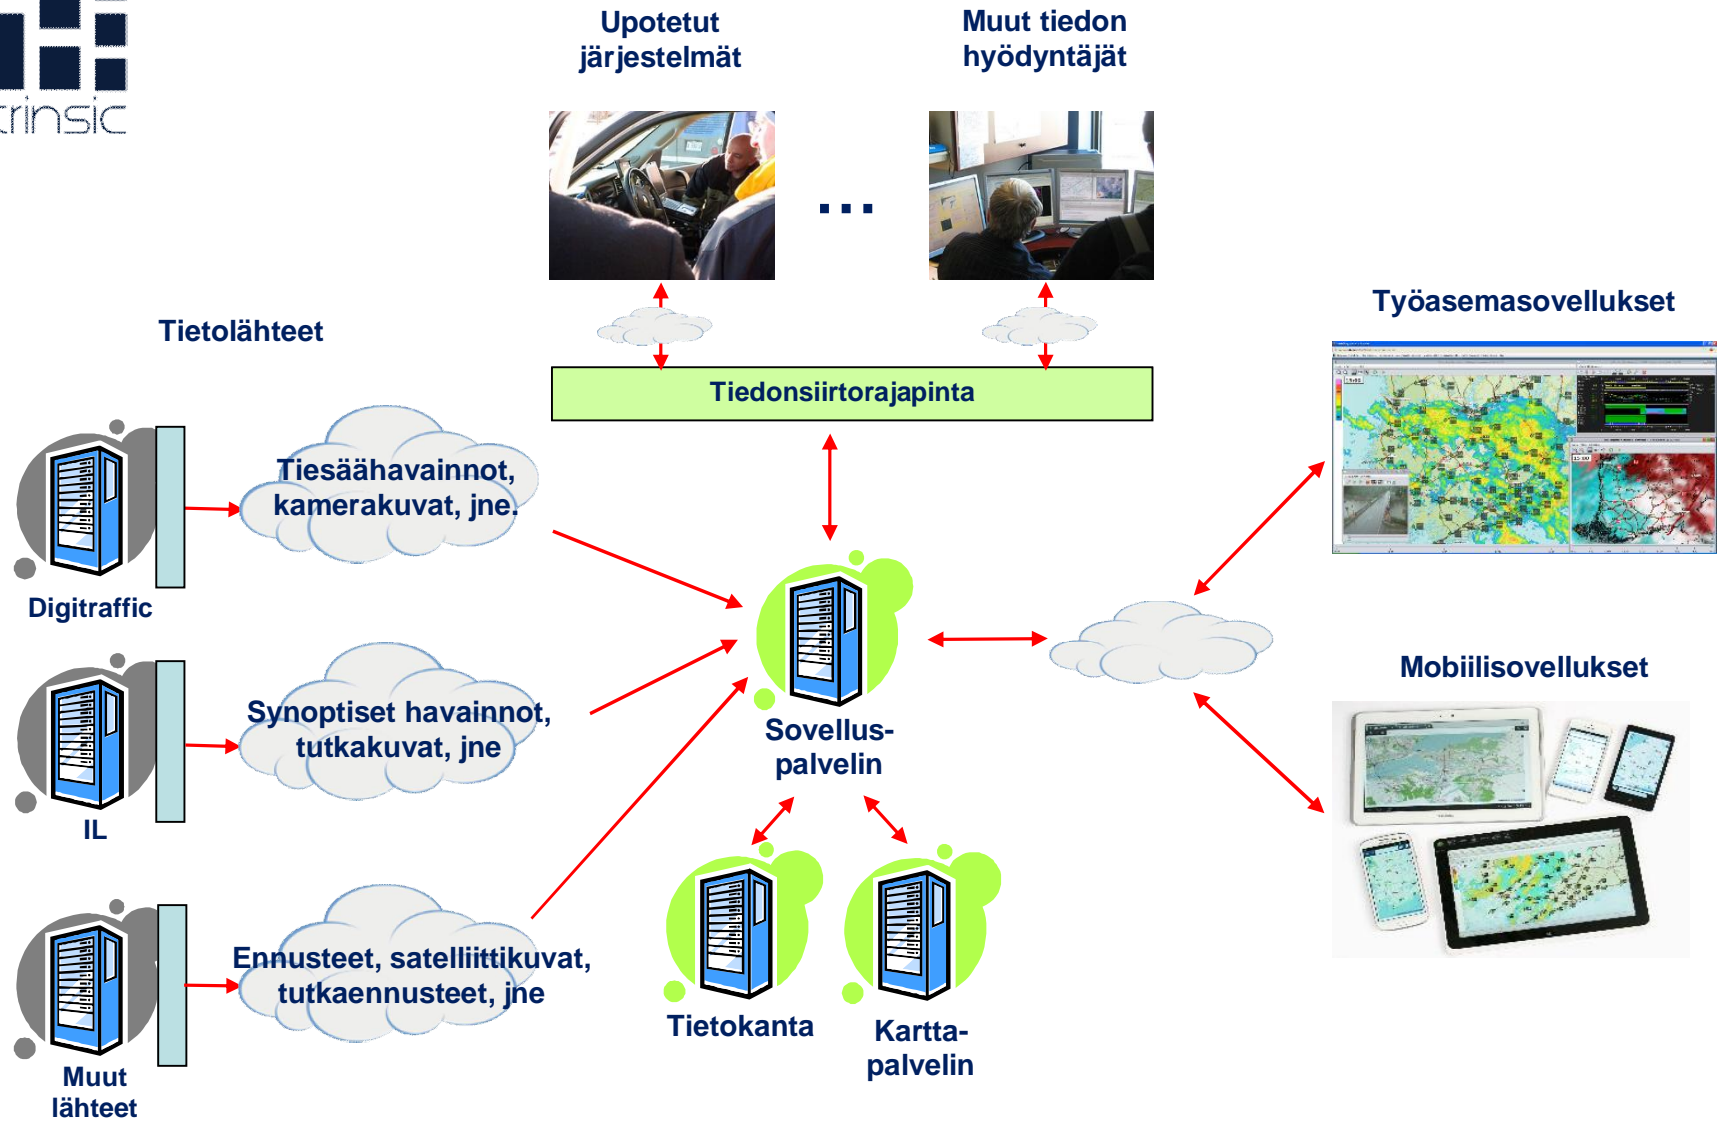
trinsic

Upotetut järjestelmät

Muut tiedon hyödyntäjät

...

Tietolähteet

Tiedonsiirtorajapinta

Työasemasovellukset

Tiesäähavainnot, kamerakuvat, jne.

Digitraffic

Synoptiset havainnot, tutkakuvat, jne

IL

Sovellus-palvelin

Mobiilisovellukset

Ennusteet, satelliittikuvat, tutkaennusteet, jne

Muut lähteet

Tietokanta

Kartta-palvelin